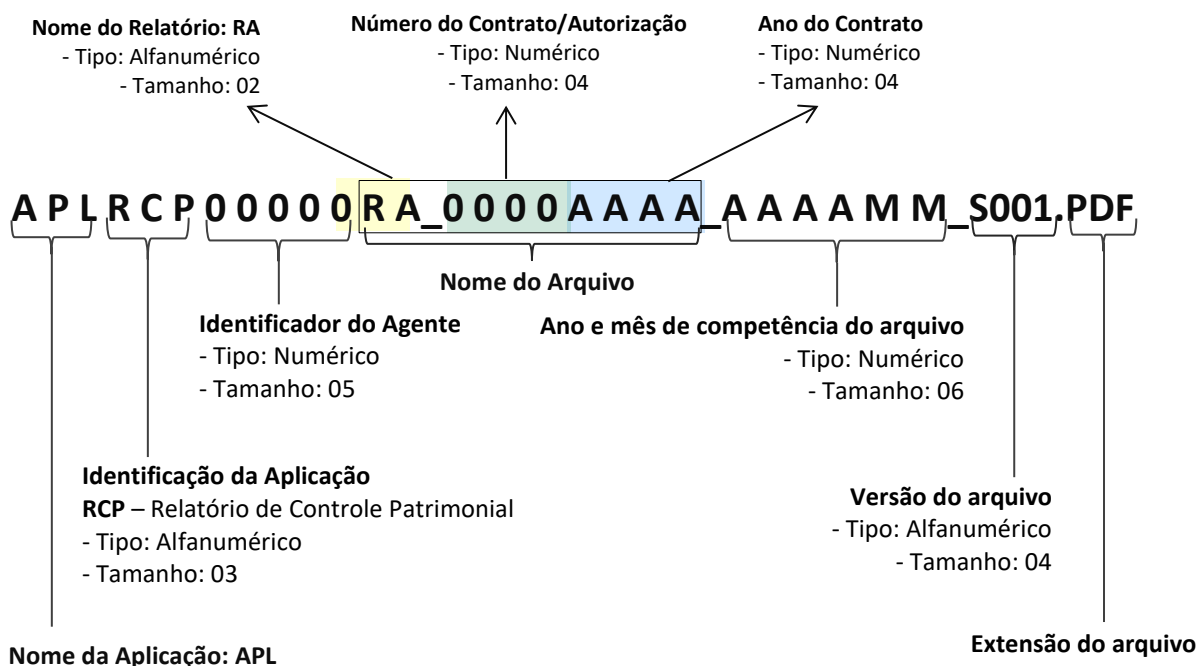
Nome do Relatório: RA
- Tipo: Alfanumérico
- Tamanho: 02

Número do Contrato/Autorização
- Tipo: Numérico
- Tamanho: 04

Ano do Contrato
- Tipo: Numérico
- Tamanho: 04

A P L R C P 0 0 0 0 0 R A_0 0 0 0 A A A A_A A A A M M_S001.PDF

Nome do Arquivo

Identificador do Agente
- Tipo: Numérico
- Tamanho: 05

Ano e mês de competência do arquivo
- Tipo: Numérico
- Tamanho: 06

Identificação da Aplicação
RCP – Relatório de Controle Patrimonial
- Tipo: Alfanumérico
- Tamanho: 03

Versão do arquivo
- Tipo: Alfanumérico
- Tamanho: 04

Nome da Aplicação: APL

Extensão do arquivo